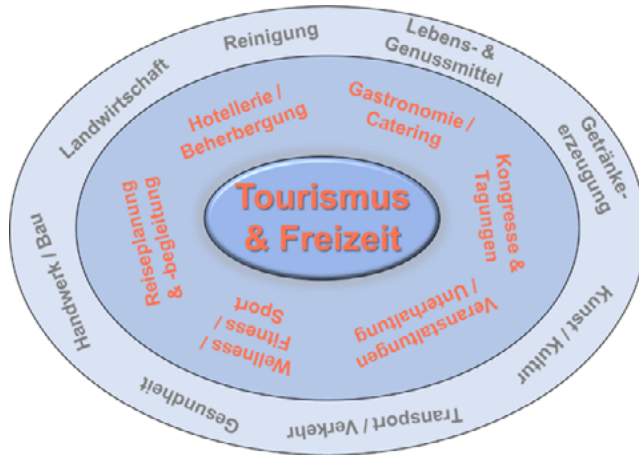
Tourismus & Freizeit

Hotellerie / Beherbergung

Gastronomie / Catering

Kongresse & Tagungen

Veranstaltungen / Unterhaltung

Wellness / Fitness / Sport

Reiseplanung & -begleitung

Reinigung

Lebens- & Genussmittel

Getränke-erzeugung

Kunst / Kultur

Transport / Verkehr

Gesundheit

Handwerk / Bau

Landwirtschaft